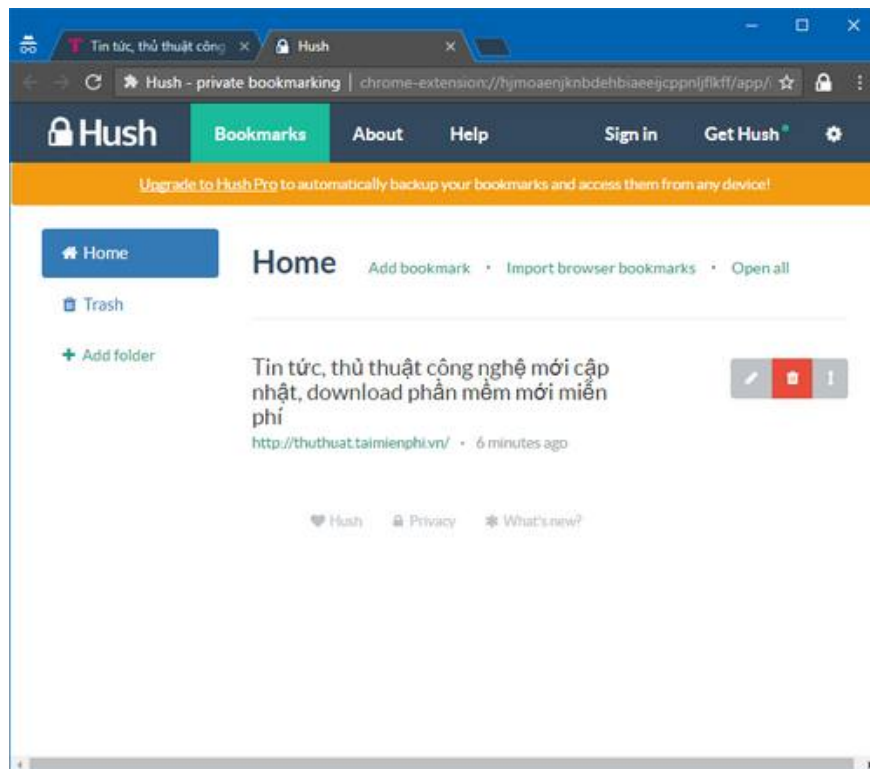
Tin tức, thủ thuật công ×
Hush ×

Hush - private bookmarking | chrome-extension://hjmoaenjknbdehbiaeejcppnljflkff/app/

Hush
Bookmarks
About
Help
Sign in
Get Hush

Upgrade to Hush Pro to automatically backup your bookmarks and access them from any device!

Home
Trash
+ Add folder

Home
Add bookmark · Import browser bookmarks · Open all

Tin tức, thủ thuật công nghệ mới cập nhật, download phần mềm mới miễn phí
http://thuthuat.taimienphi.vn/ · 6 minutes ago

Hush
Privacy
What's new?